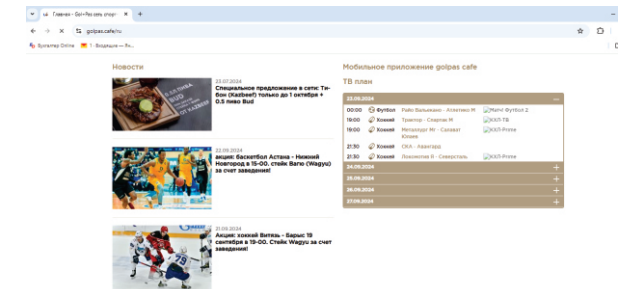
Главная - Gol+Pas сеть спорт ×

golpas.cafe/ru

Бухгалтер Online | Входящие — Ян...

Новости

23.07.2024
Специальное предложение в сети: Ти-бон (Kazbeef) только до 1 октября + 0.5 пиво Bud

22.09.2024
акция: баскетбол Астана - Нижний Новгород в 15-00. стейк Ваю (Wagyu) за счет заведения!

21.09.2024
Акция: хоккей Витязь - Барыс 19 сентября в 19-00. Стейк Wagyu за счет заведения!

Мобильное приложение golpas cafe

ТВ план

23.09.2024

| | | | |
|---|---|---|---|
| 00:00 | Футбол | Райо Вальекано - Атлетико М | Матч! Футбол 2 |
| 19:00 | Хоккей | Трактор - Спартак М | KHL-TB |
| 19:00 | Хоккей | Металлург Мг - Салават Юлаев | KHL-Prime |
| 21:30 | Хоккей | СКА - Авангард | |
| 21:30 | Хоккей | Локомотив Я - Северсталь | KHL-Prime |

24.09.2024
25.09.2024
26.09.2024
27.09.2024